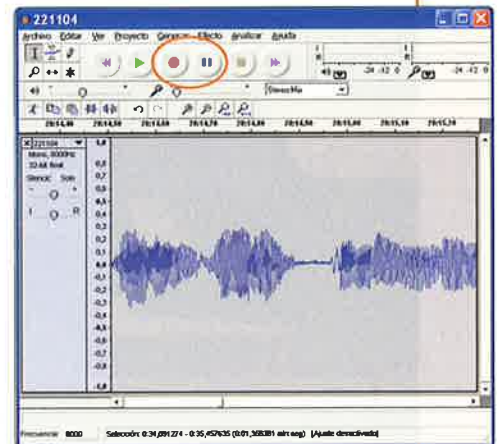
221104

Archivo Editar Ver Proyecto Generar Efecto Analizar Ayuda

Stereo Mix

221104
Mono, 8000Hz
32-bit float
Silencio Solo

L R

1,0
0,9
0,8
0,7
0,6
0,5
0,4
0,3
0,2
0,1
0,0
-0,1
-0,2
-0,3
-0,4
-0,5
-0,6
-0,7
-0,8
-0,9
-1,0

Frecuencia: 8000 Selección: 0:34,891274 - 0:35,457635 (0:01,368381 min:seg) [Ajuste desactivado]